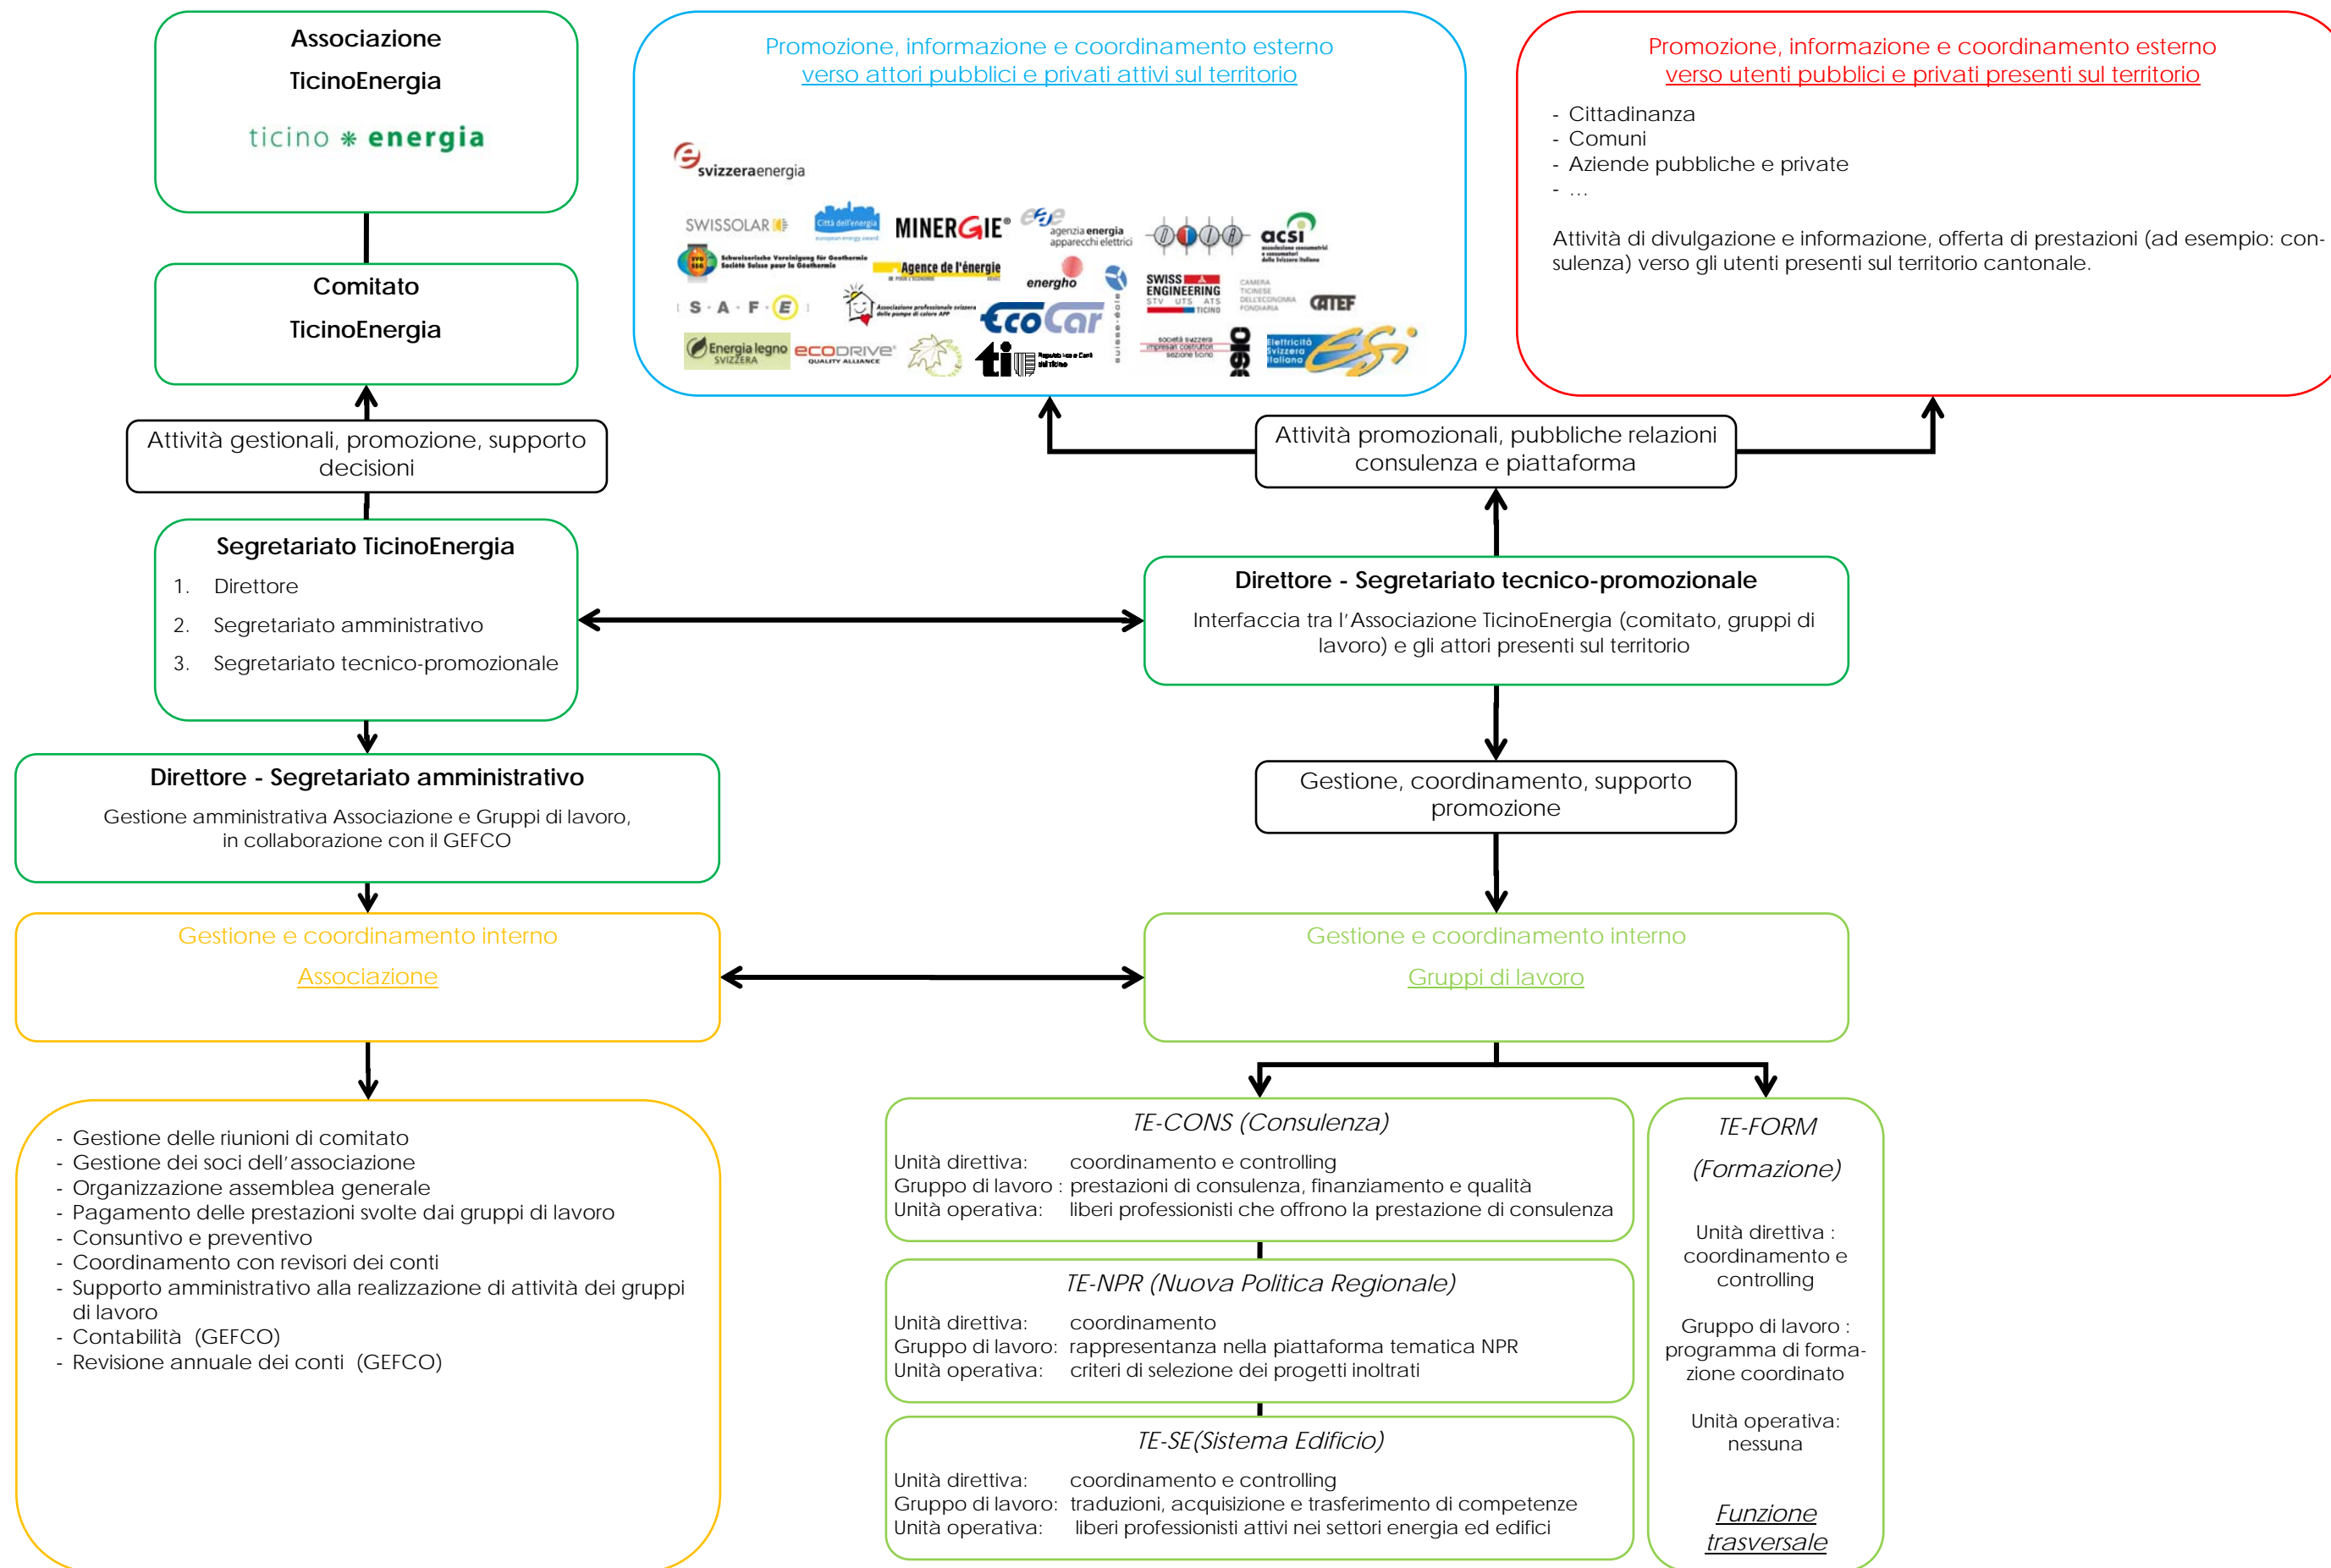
Associazione
TicinoEnergia
ticino energia

Comitato
TicinoEnergia

Attività gestionali, promozione, supporto decisioni

Segretariato TicinoEnergia
1. Direttore
2. Segretariato amministrativo
3. Segretariato tecnico-promozionale

Direttore - Segretariato amministrativo
Gestione amministrativa Associazione e Gruppi di lavoro, in collaborazione con il GEFCO

Gestione e coordinamento interno
Associazione

- Gestione delle riunioni di comitato
- Gestione dei soci dell'associazione
- Organizzazione assemblea generale
- Pagamento delle prestazioni svolte dai gruppi di lavoro
- Consuntivo e preventivo
- Coordinamento con revisori dei conti
- Supporto amministrativo alla realizzazione di attività dei gruppi di lavoro
- Contabilità (GEFCO)
- Revisione annuale dei conti (GEFCO)

Promozione, informazione e coordinamento esterno
verso attori pubblici e privati attivi sul territorio

svizzeraenergia
SWISSOLAR MINERGIE agenzia energia apparecchi elettrici acsi
Agence de l'énergie energho SWISS ENGINEERING
S·A·F·E EcoCar CATEF
Energia legno SVIZZERA ECODRIVE ti Elettricità Svizzera Italiana ESI

Promozione, informazione e coordinamento esterno
verso utenti pubblici e privati presenti sul territorio

- Cittadinanza
- Comuni
- Aziende pubbliche e private
- ...

Attività di divulgazione e informazione, offerta di prestazioni (ad esempio: consulenza) verso gli utenti presenti sul territorio cantonale.

Attività promozionali, pubbliche relazioni consulenza e piattaforma

Direttore - Segretariato tecnico-promozionale
Interfaccia tra l'Associazione TicinoEnergia (comitato, gruppi di lavoro) e gli attori presenti sul territorio

Gestione, coordinamento, supporto promozione

Gestione e coordinamento interno
Gruppi di lavoro

TE-CONS (Consulenza)
Unità direttiva: coordinamento e controlling
Gruppo di lavoro : prestazioni di consulenza, finanziamento e qualità
Unità operativa: liberi professionisti che offrono la prestazione di consulenza

TE-NPR (Nuova Politica Regionale)
Unità direttiva: coordinamento
Gruppo di lavoro: rappresentanza nella piattaforma tematica NPR
Unità operativa: criteri di selezione dei progetti inoltrati

TE-SE(Sistema Edificio)
Unità direttiva: coordinamento e controlling
Gruppo di lavoro: traduzioni, acquisizione e trasferimento di competenze
Unità operativa: liberi professionisti attivi nei settori energia ed edifici

TE-FORM
(Formazione)
Unità direttiva : coordinamento e controlling
Gruppo di lavoro : programma di formazione coordinato
Unità operativa: nessuna
Funzione trasversale